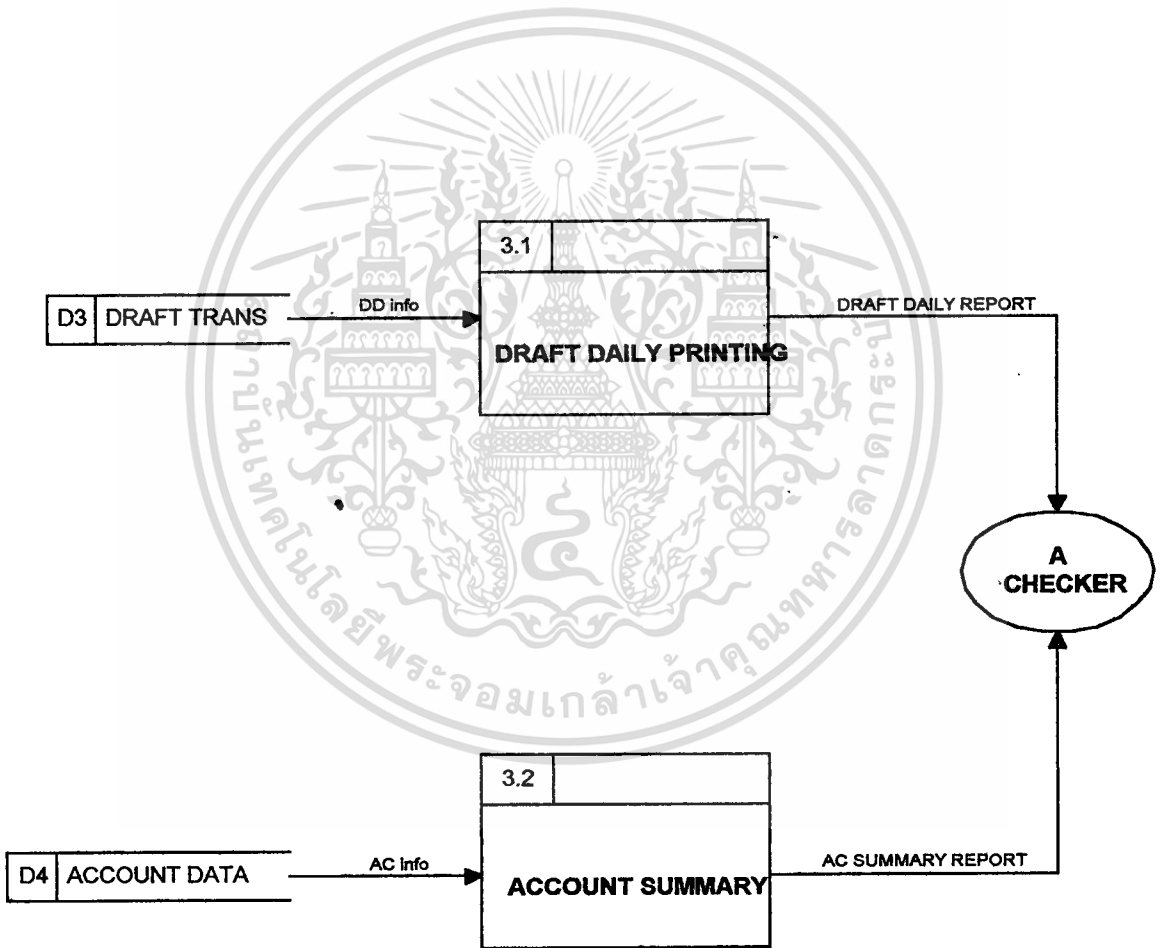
3.1

D3 | DRAFT TRANS

DD info

DRAFT DAILY PRINTING

DRAFT DAILY REPORT

A CHECKER

3.2

D4 | ACCOUNT DATA

AC info

ACCOUNT SUMMARY

AC SUMMARY REPORT

มหาวิทยาลัยเทคโนโลยีพระจอมเกล้าเจ้าคุณทหารลาดกระบัง